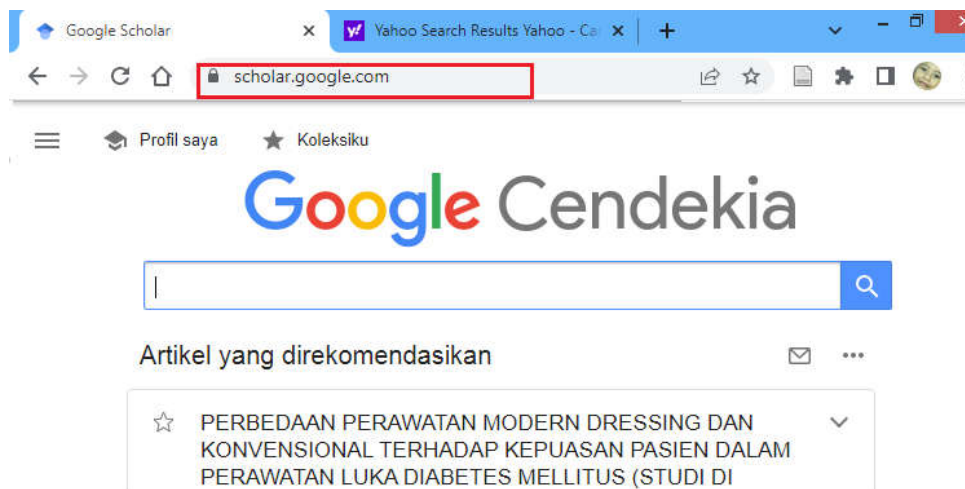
Google Scholar

Yahoo Search Results Yahoo - Ca

scholar.google.com

Profil saya

Koleksiku

Google Cendekia

Artikel yang direkomendasikan

PERBEDAAN PERAWATAN MODERN DRESSING DAN KONVENSIONAL TERHADAP KEPUASAN PASIEN DALAM PERAWATAN LUKA DIABETES MELLITUS (STUDI DI